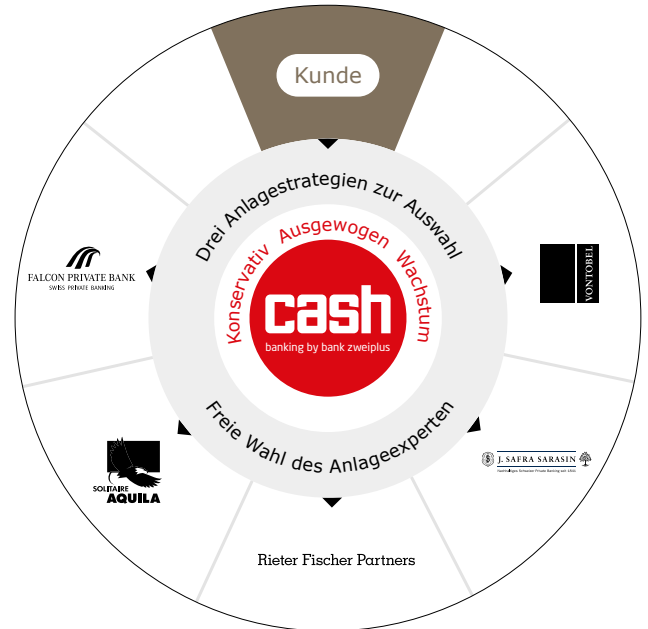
Kunde

Drei Anlagestrategien zur Auswahl

Konservativ Ausgewogen Wachstum

cash
banking by bank zweiplus

Freie Wahl des Anlageexperten

FALCON PRIVATE BANK
SWISS PRIVATE BANKING

VONTOBEL

J. SAFRA SARASIN
Nachhaltiges Schweizer Private Banking seit 1841

SOLITAIRE AQUILA

Rieter Fischer Partners